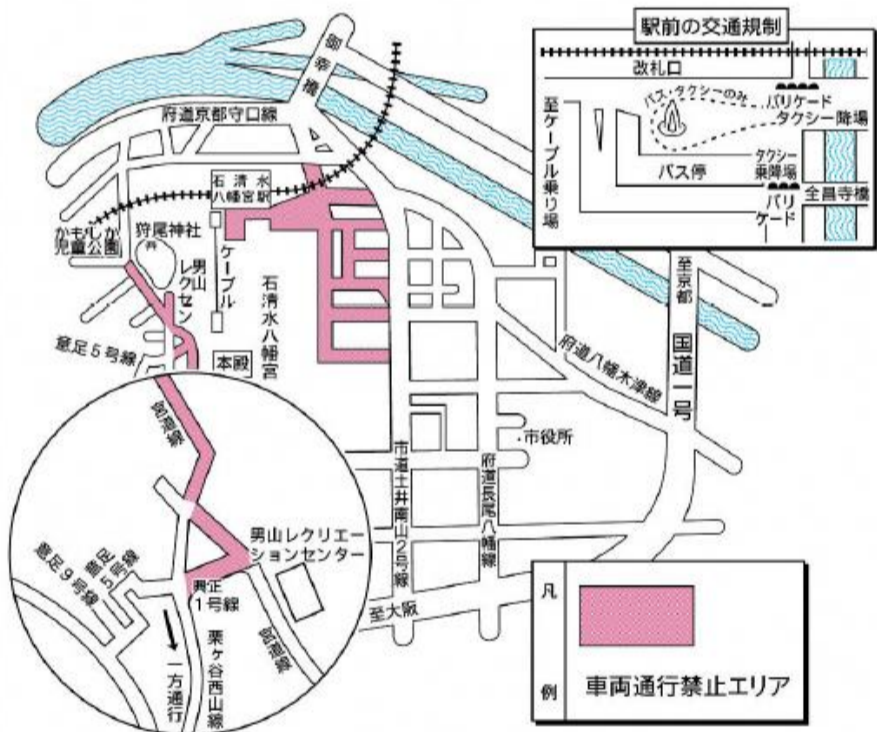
駅前の交通規制

改札口

バス・タクシーのみ

バリケード

タクシー降場

至ケーブル乗り場

バス停

タクシー乗降場

バリケード

全昌寺橋

御幸橋

府道京都守口線

石清水八幡宮駅

かもしか児童公園

狩尾神社

男山レクセン

ケーブル

石清水八幡宮

本殿

意足5号線

至京都

国道一号

府道八幡木津線

市役所

市道土井東山2号線

府道長尾八幡線

男山レクリエーションセンター

男正1号線

意足9号線

至大阪

栗ケ谷西山線

一方通行

凡例

車両通行禁止エリア